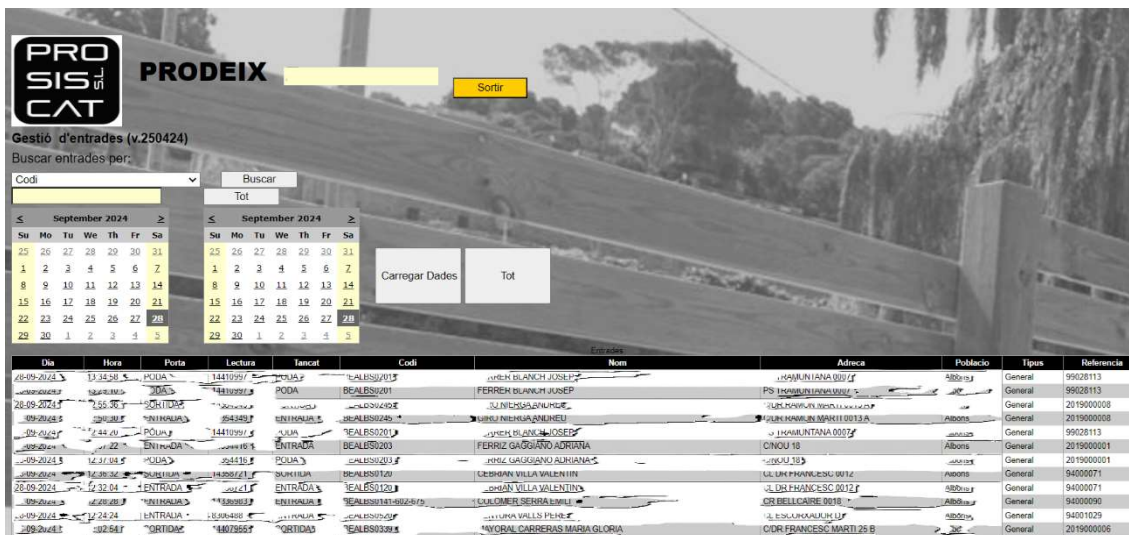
PRO SIS S.L. CAT

PRODEIX

Sortir

Gestió d'entrades (v.250424)

Buscar entrades per:

Codi

Buscar

Tot

| < | September 2024 | | | | | > |
|---|---|---|---|---|---|---|
| Su | Mo | Tu | We | Th | Fr | Sa |
| 25 | 26 | 27 | 28 | 29 | 30 | 31 |
| 1 | 2 | 3 | 4 | 5 | 6 | 7 |
| 8 | 9 | 10 | 11 | 12 | 13 | 14 |
| 15 | 16 | 17 | 18 | 19 | 20 | 21 |
| 22 | 23 | 24 | 25 | 26 | 27 | 28 |
| 29 | 30 | 1 | 2 | 3 | 4 | 5 |

| < | September 2024 | | | | | > |
|---|---|---|---|---|---|---|
| Su | Mo | Tu | We | Th | Fr | Sa |
| 25 | 26 | 27 | 28 | 29 | 30 | 31 |
| 1 | 2 | 3 | 4 | 5 | 6 | 7 |
| 8 | 9 | 10 | 11 | 12 | 13 | 14 |
| 15 | 16 | 17 | 18 | 19 | 20 | 21 |
| 22 | 23 | 24 | 25 | 26 | 27 | 28 |
| 29 | 30 | 1 | 2 | 3 | 4 | 5 |

Carregar Dades

Tot

Entrades

| Dia | Hora | Porta | Lectura | Tancat | Codi | Nom | Adreca | Poblacio | Tipus | Referencia |
|---|---|---|---|---|---|---|---|---|---|---|
| 28-09-2024 | 13:34:58 | PODA | 14410997 | PODA | BEALBS0201 | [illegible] BLANCH JOSEP | TRAMUNTANA 0007 | Albons | General | 99028113 |
| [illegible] | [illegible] | PODA | 14410997 | PODA | BEALBS0201 | FERRER BLANCH JOSEP | PS TRAMUNTANA 0007 | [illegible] | General | 99028113 |
| 28-09-2024 | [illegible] | SORTIDA | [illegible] | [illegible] | BEALBS0245 | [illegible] NIERGA ANDREU | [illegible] RAMON MARTI 0013 | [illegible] | General | 2019000008 |
| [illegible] | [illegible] | ENTRADA | 364349 | ENTRADA | BEALBS0245 | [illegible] NIERGA ANDREU | C/DR RAMON MARTI 0013 A | Albons | General | 2019000008 |
| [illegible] | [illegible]:44:20 | PODA | 14410997 | PODA | BEALBS0201 | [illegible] BLANCH JOSEP | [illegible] TRAMUNTANA 0007 | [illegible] | General | 99028113 |
| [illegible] | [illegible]:22 | ENTRADA | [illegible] | ENTRADA | BEALBS0203 | FERRIZ GAGGIANO ADRIANA | C/NOU 18 | Albons | General | 2019000001 |
| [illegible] | 12:37:04 | PODA | 364416 | PODA | BEALBS0203 | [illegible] GAGGIANO ADRIANA | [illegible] NOU 18 | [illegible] | General | 2019000001 |
| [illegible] | 12:36:32 | SORTIDA | 14358721 | SORTIDA | BEALBS0120 | CEBRIAN VILLA VALENTIN | CL DR FRANCESC 0012 | Albons | General | 94000071 |
| 28-09-2024 | 12:32:04 | ENTRADA | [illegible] | ENTRADA | BEALBS0120 | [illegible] VILLA VALENTIN | CL DR FRANCESC 0012 | Albons | General | 94000071 |
| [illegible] | 12:28:28 | ENTRADA | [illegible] | ENTRADA | BEALBS0141-602-675 | COLOMER SERRA EMILI | CR BELLCAIRE 0018 | Albons | General | 94000090 |
| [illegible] | 12:24:24 | ENTRADA | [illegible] | ENTRADA | BEALBS0520 | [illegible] VALLS PERE | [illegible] ESCORXADOR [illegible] | Albons | General | 94001029 |
| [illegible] | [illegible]:02:54 | SORTIDA | 14407955 | SORTIDA | BEALBS0339 | MAYORAL CARRERAS MARIA GLORIA | C/DR FRANCESC MARTI 25 B | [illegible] | General | 2019000006 |